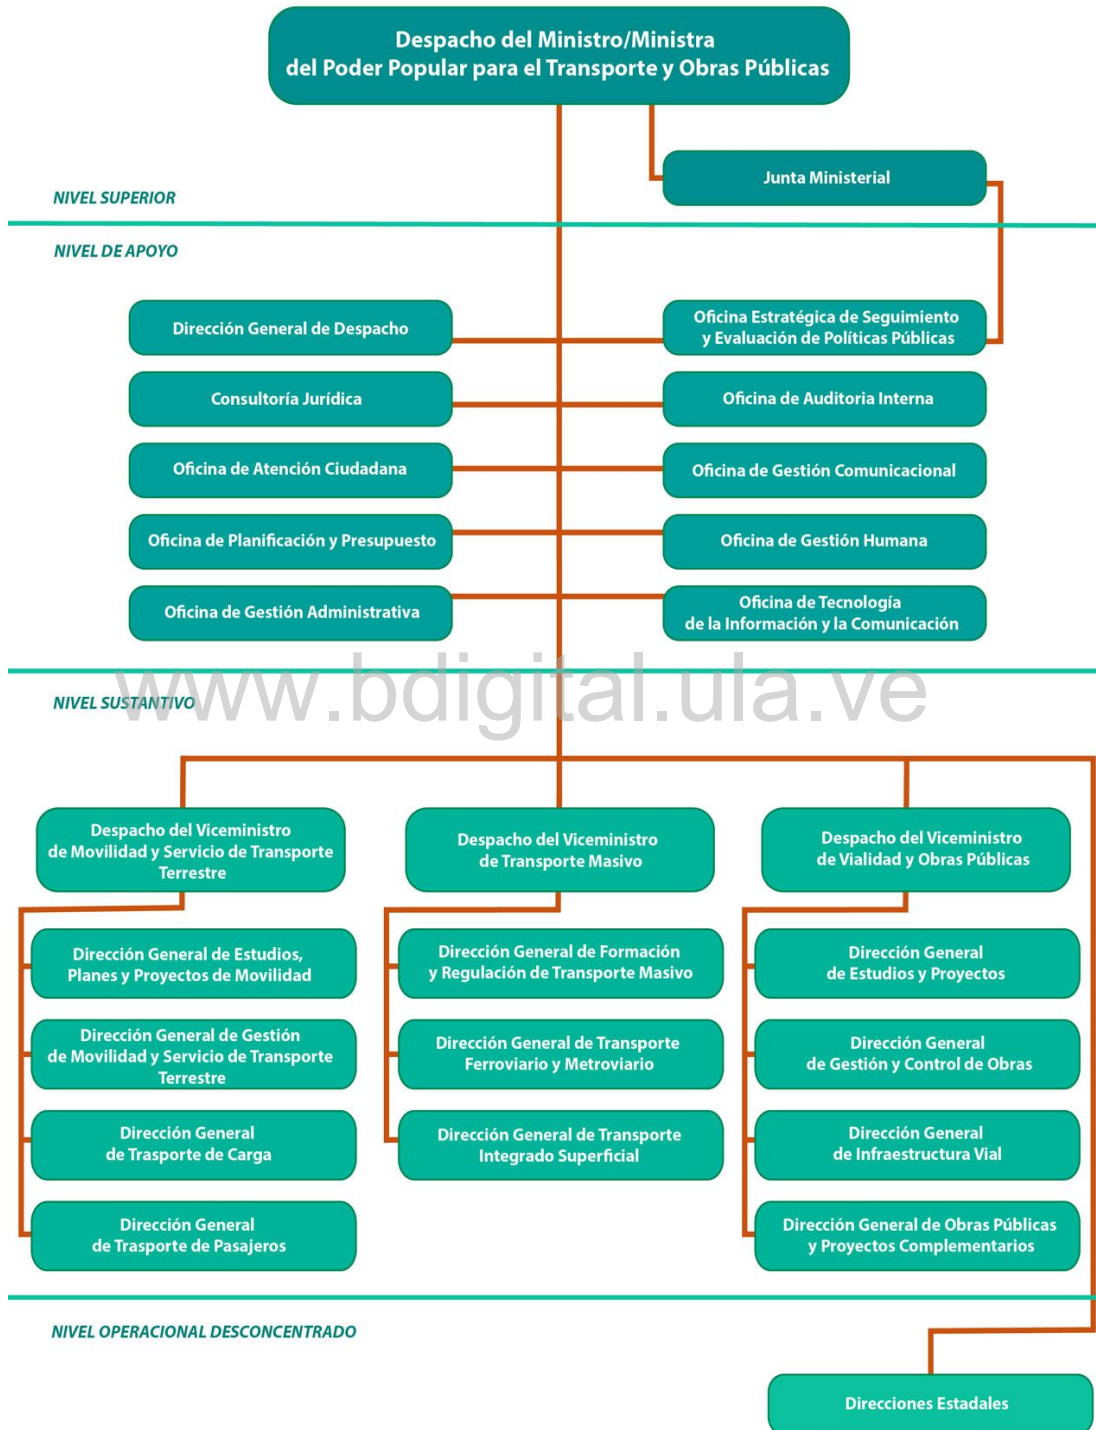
Despacho del Ministro/Ministra
del Poder Popular para el Transporte y Obras Públicas

Junta Ministerial

NIVEL SUPERIOR

NIVEL DE APOYO

Dirección General de Despacho

Oficina Estratégica de Seguimiento y Evaluación de Políticas Públicas

Consultoría Jurídica

Oficina de Auditoria Interna

Oficina de Atención Ciudadana

Oficina de Gestión Comunicacional

Oficina de Planificación y Presupuesto

Oficina de Gestión Humana

Oficina de Gestión Administrativa

Oficina de Tecnología de la Información y la Comunicación

NIVEL SUSTANTIVO

www.bdigital.ula.ve

Despacho del Viceministro de Movilidad y Servicio de Transporte Terrestre

Despacho del Viceministro de Transporte Masivo

Despacho del Viceministro de Vialidad y Obras Públicas

Dirección General de Estudios, Planes y Proyectos de Movilidad

Dirección General de Formación y Regulación de Transporte Masivo

Dirección General de Estudios y Proyectos

Dirección General de Gestión de Movilidad y Servicio de Transporte Terrestre

Dirección General de Transporte Ferroviario y Metroviario

Dirección General de Gestión y Control de Obras

Dirección General de Trasporte de Carga

Dirección General de Transporte Integrado Superficial

Dirección General de Infraestructura Vial

Dirección General de Trasporte de Pasajeros

Dirección General de Obras Públicas y Proyectos Complementarios

NIVEL OPERACIONAL DESCONCENTRADO

Direcciones Estadales